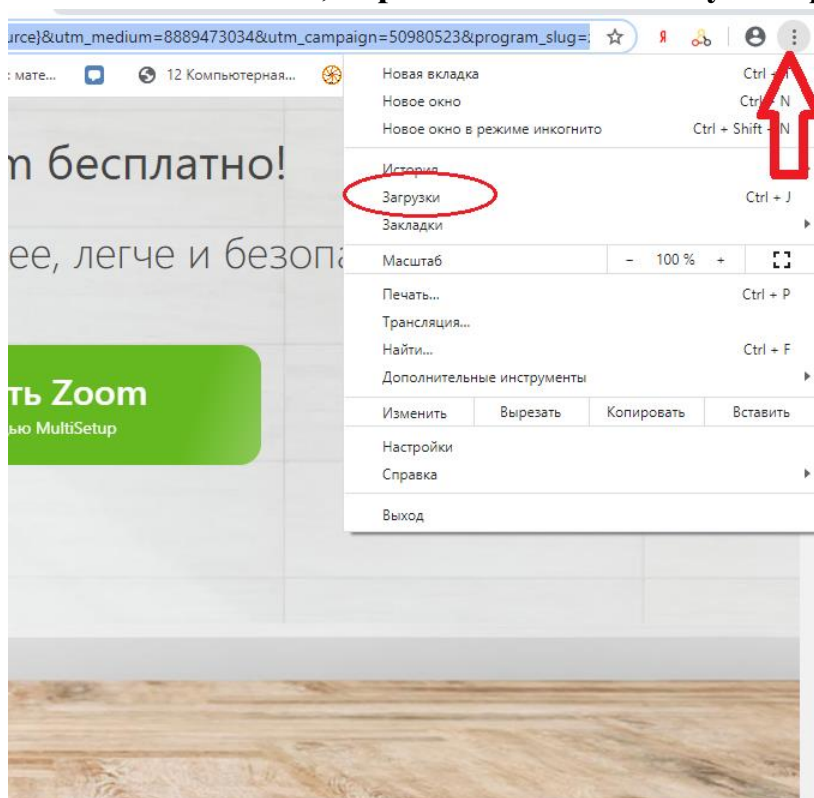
urce}&utm_medium=8889473034&utm_campaign=50980523&program_slug=

: мате...

12 Компьютерная...

m бесплатно!

ее, легче и безопа

ть Zoom

ью MultiSetup

| | | | |
|---|---|---|---|
| Новая вкладка | | | Ctrl + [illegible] |
| Новое окно | | | Ctrl + N |
| Новое окно в режиме инкогнито | | | Ctrl + Shift + N |
| История | | | |
| Загрузки | | | Ctrl + J |
| Закладки | | | |
| Масштаб | - | 100 % + | |
| Печать... | | | Ctrl + P |
| Трансляция... | | | |
| Найти... | | | Ctrl + F |
| Дополнительные инструменты | | | |
| Изменить | Вырезать | Копировать | Вставить |
| Настройки | | | |
| Справка | | | |
| Выход | | | |